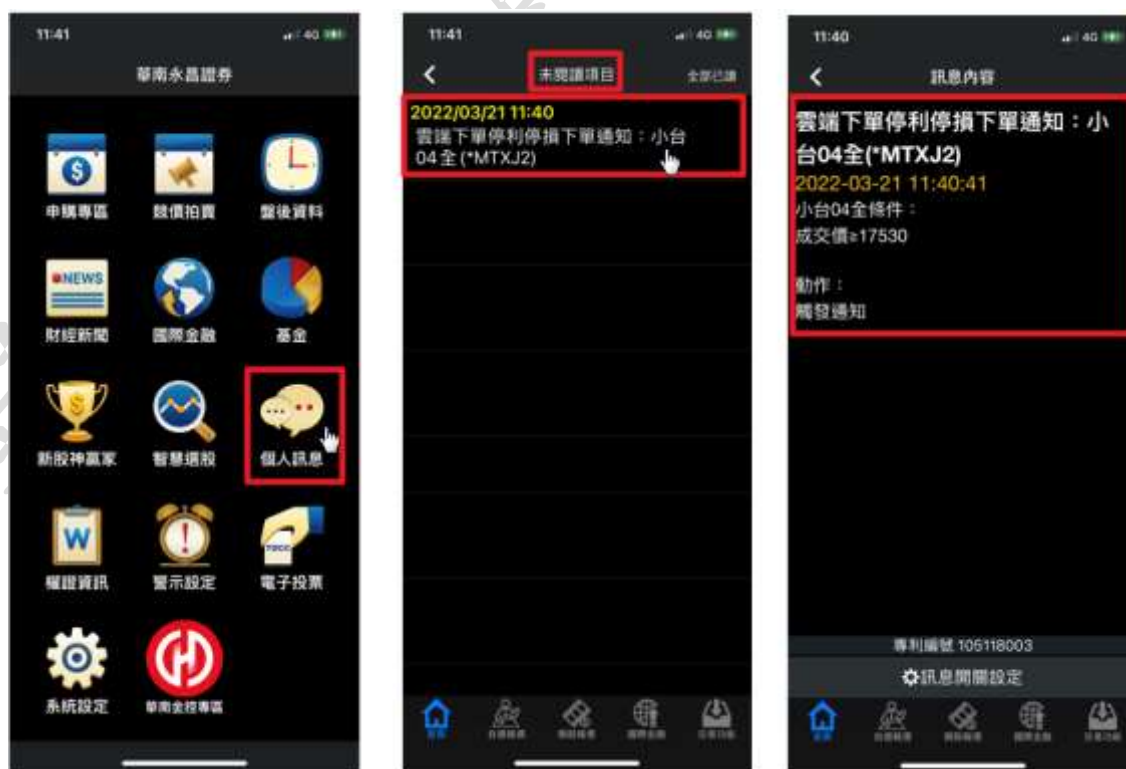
11:41

4G

華南永昌證券

申購專區

競價拍賣

盤後資料

NEWS

財經新聞

國際金融

基金

新股神贏家

智慧選股

個人訊息

W

權證資訊

警示設定

電子投票

系統設定

華南金控專區

11:41

4G

未閱讀項目

全部已讀

2022/03/21 11:40
雲端下單停利停損下單通知：小台04全(*MTXJ2)

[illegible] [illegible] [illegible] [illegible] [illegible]

11:40

4G

訊息內容

雲端下單停利停損下單通知：小台04全(*MTXJ2)
2022-03-21 11:40:41
小台04全條件：
成交價≥17530

動作：
觸發通知

專利編號 105118003

訊息開關設定

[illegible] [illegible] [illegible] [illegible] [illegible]